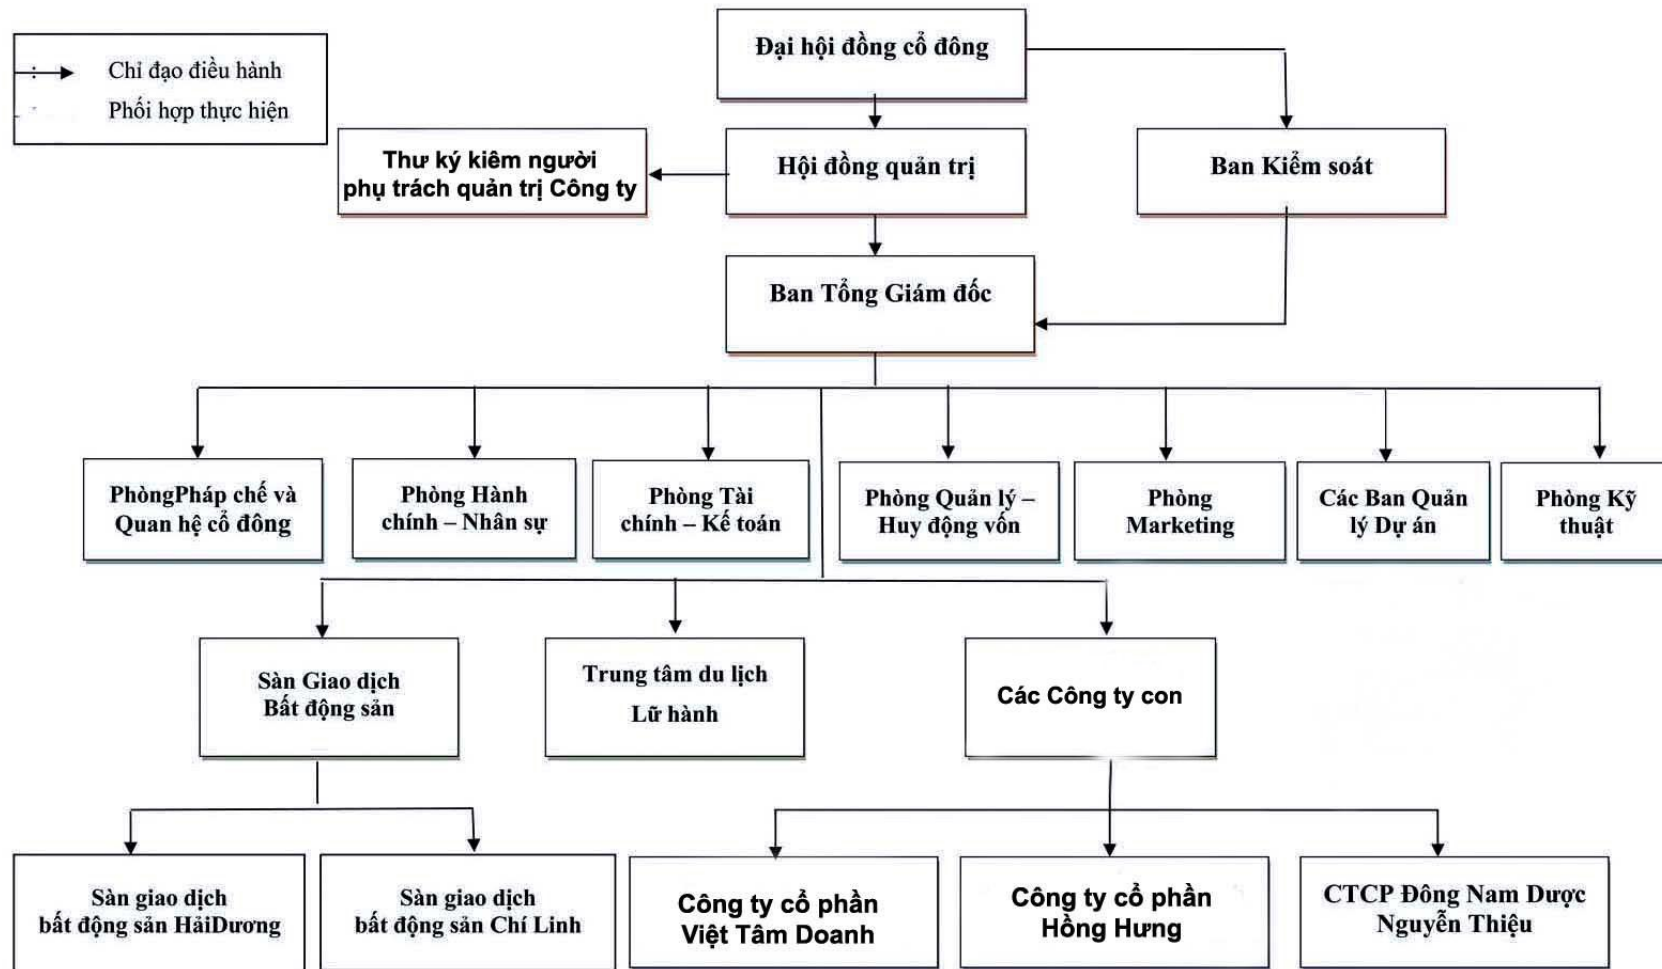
Chỉ đạo điều hành
Phối hợp thực hiện

Đại hội đồng cổ đông

Thư ký kiêm người phụ trách quản trị Công ty

Hội đồng quản trị

Ban Kiểm soát

Ban Tổng Giám đốc

PhòngPháp chế và Quan hệ cổ đông

Phòng Hành chính – Nhân sự

Phòng Tài chính – Kế toán

Phòng Quản lý – Huy động vốn

Phòng Marketing

Các Ban Quản lý Dự án

Phòng Kỹ thuật

Sàn Giao dịch Bất động sản

Trung tâm du lịch Lữ hành

Các Công ty con

Sàn giao dịch bất động sản HảiDương

Sàn giao dịch bất động sản Chí Linh

Công ty cổ phần Việt Tâm Doanh

Công ty cổ phần Hồng Hưng

CTCP Đông Nam Dược Nguyễn Thiệu